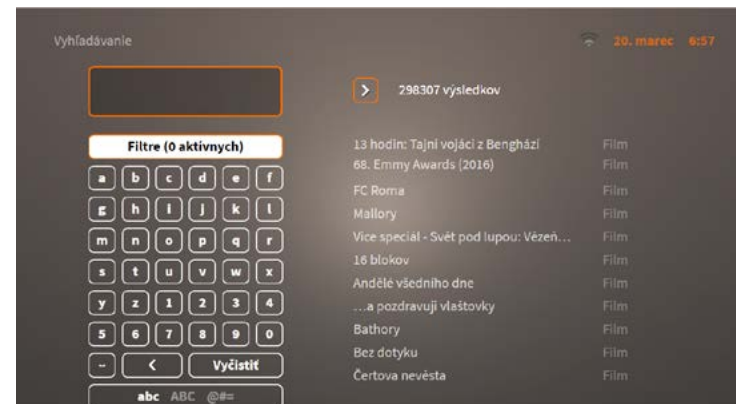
Vyhľadávanie

20. marec 6:57

Filtre (0 aktívnych)

a b c d e f
g h i j k l
m n o p q r
s t u v w x
y z 1 2 3 4
5 6 7 8 9 0
- < Vyčistiť

abc ABC @#=

> 298307 výsledkov

| | |
|---|---|
| 13 hodín: Tajní vojáci z Benghází | Film |
| 68. Emmy Awards (2016) | Film |
| FC Roma | Film |
| Mallory | Film |
| Více speciál - Svět pod lupou: Vězeň... | Film |
| 16 blokov | Film |
| Andělé všedního dne | Film |
| ...a pozdravuji vlaštovky | Film |
| Bathory | Film |
| Bez dotyku | Film |
| Čertova nevesta | Film |